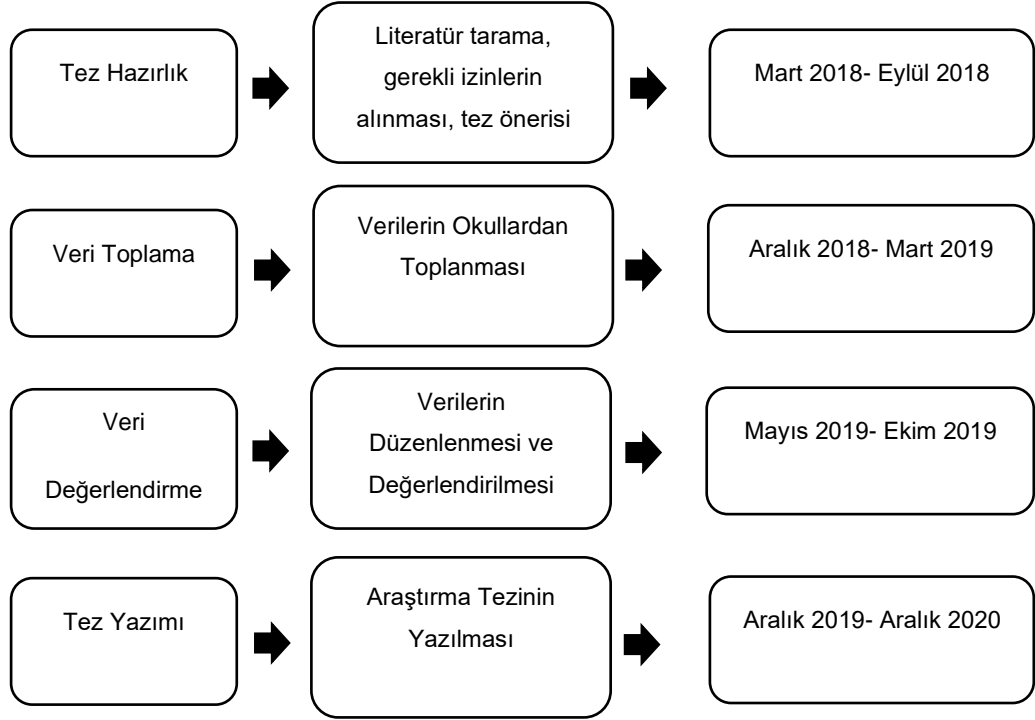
Tez Hazırlık

Literatür tarama, gerekli izinlerin alınması, tez önerisi

Mart 2018- Eylül 2018

Veri Toplama

Verilerin Okullardan Toplanması

Aralık 2018- Mart 2019

Veri Değerlendirme

Verilerin Düzenlenmesi ve Değerlendirilmesi

Mayıs 2019- Ekim 2019

Tez Yazımı

Araştırma Tezinin Yazılması

Aralık 2019- Aralık 2020